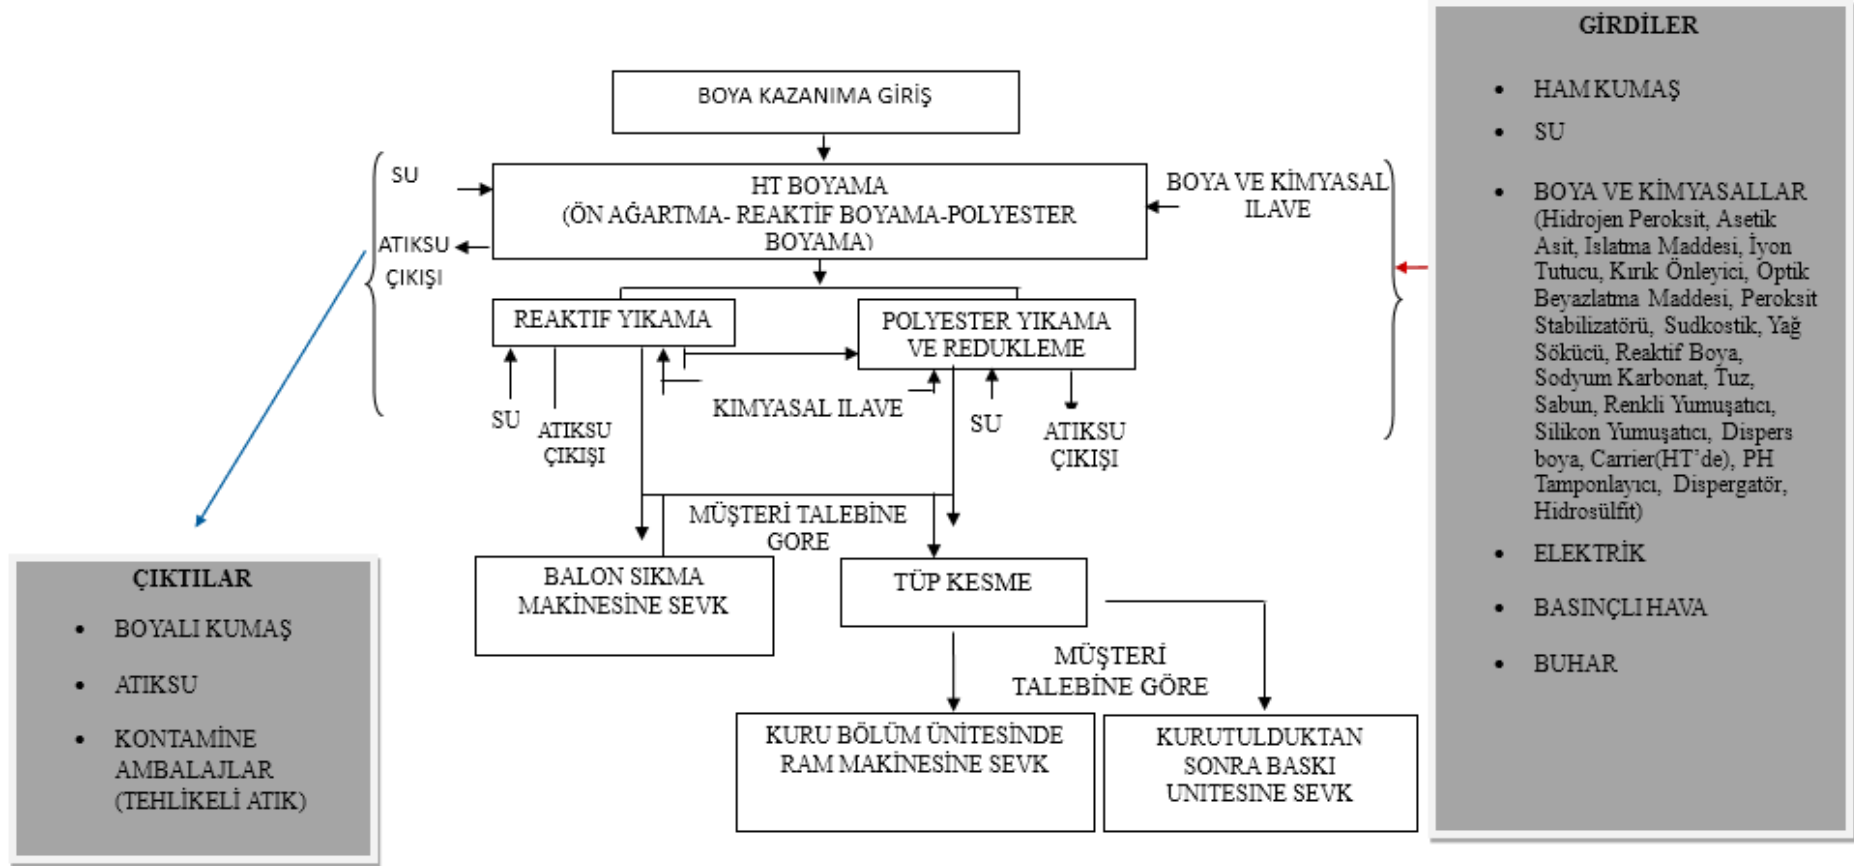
BOYA KAZANIMA GİRİŞ

SU

ATIKSU ÇIKIŞI

HT BOYAMA
(ÖN AĞARTMA- REAKTİF BOYAMA-POLYESTER BOYAMA)

BOYA VE KİMYASAL ILAVE

REAKTIF YIKAMA

POLYESTER YIKAMA VE REDUKLEME

SU

ATIKSU ÇIKIŞI

KIMYASAL ILAVE

SU

ATIKSU ÇIKIŞI

MÜŞTERİ TALEBİNE GORE

BALON SIKMA MAKİNESİNE SEVK

TÜP KESME

MÜŞTERİ TALEBİNE GÖRE

KURU BÖLÜM ÜNİTESİNDE RAM MAKİNESİNE SEVK

KURUTULDUKTAN SONRA BASKI UNITESINE SEVK

GİRDİLER

• HAM KUMAŞ
• SU
• BOYA VE KİMYASALLAR (Hidrojen Peroksit, Asetik Asit, Islatma Maddesi, İyon Tutucu, Kırık Önleyici, Optik Beyazlatma Maddesi, Peroksit Stabilizatörü, Sudkostik, Yağ Sökücü, Reaktif Boya, Sodyum Karbonat, Tuz, Sabun, Renkli Yumuşatıcı, Silikon Yumuşatıcı, Dispers boya, Carrier(HT'de), PH Tamponlayıcı, Dispergatör, Hidrosülfit)
• ELEKTRİK
• BASINÇLI HAVA
• BUHAR

ÇIKTILAR

• BOYALI KUMAŞ
• ATIKSU
• KONTAMİNE AMBALAJLAR (TEHLİKELİ ATIK)